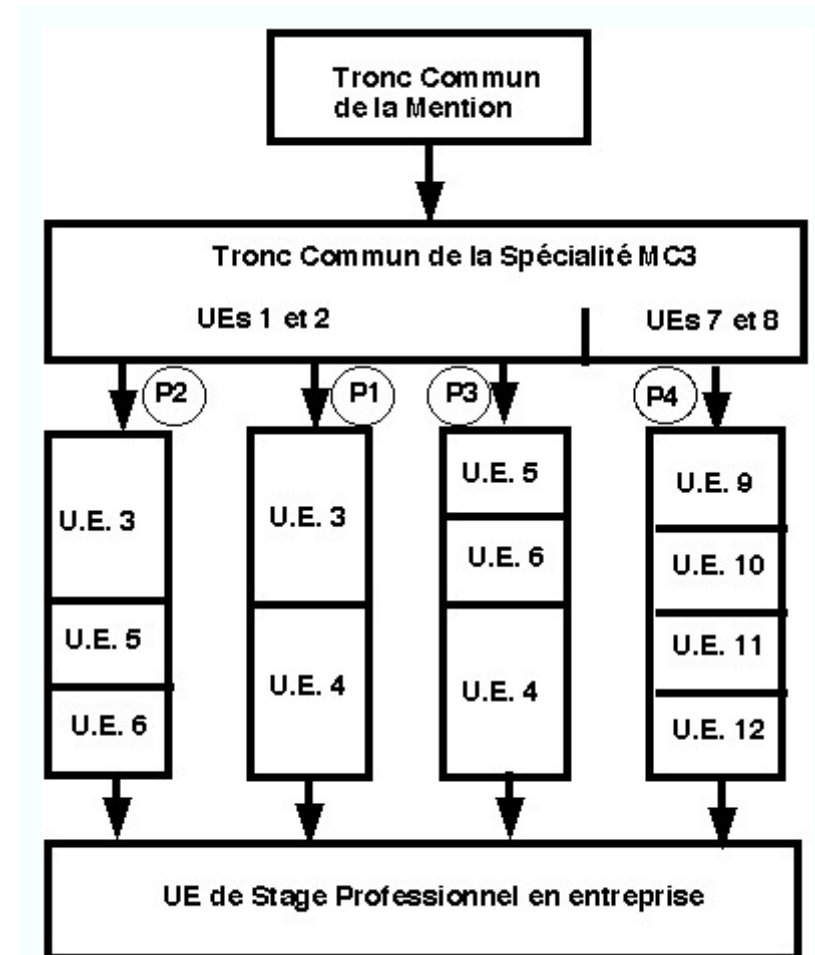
Tronc Commun de la Mention

Tronc Commun de la Spécialité MC3

UEs 1 et 2

UEs 7 et 8

P2

P1

P3

P4

U.E. 3

U.E. 5

U.E. 6

U.E. 3

U.E. 4

U.E. 5

U.E. 6

U.E. 4

U.E. 9

U.E. 10

U.E. 11

U.E. 12

UE de Stage Professionnel en entreprise